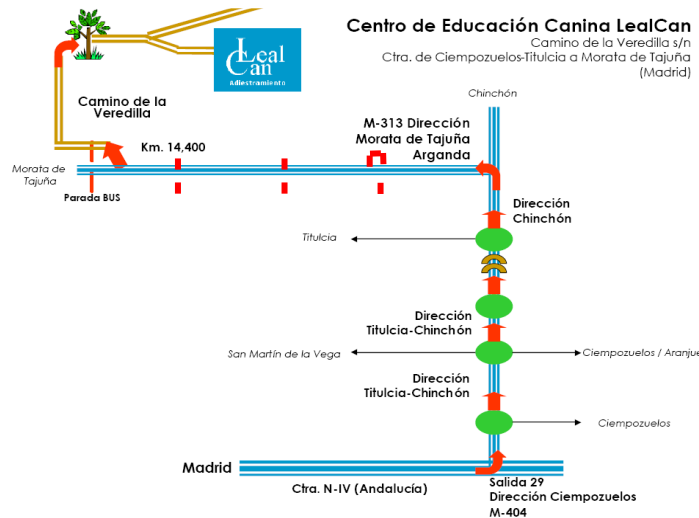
Centro de Educación Canina LealCan
Camino de la Veredilla s/n
Ctra. de Ciempozuelos-Titulcia a Morata de Tajuña
(Madrid)

Leal Can
Adiestramiento

Camino de la Veredilla

Km. 14,400

M-313 Dirección Morata de Tajuña Arganda

Chinchón

Morata de Tajuña

Parada BUS

Dirección Chinchón

Titulcia

Dirección Titulcia-Chinchón

San Martín de la Vega

Ciempozuelos / Aranju

Dirección Titulcia-Chinchón

Ciempozuelos

Madrid

Ctra. N-IV (Andalucía)

Salida 29
Dirección Ciempozuelos
M-404